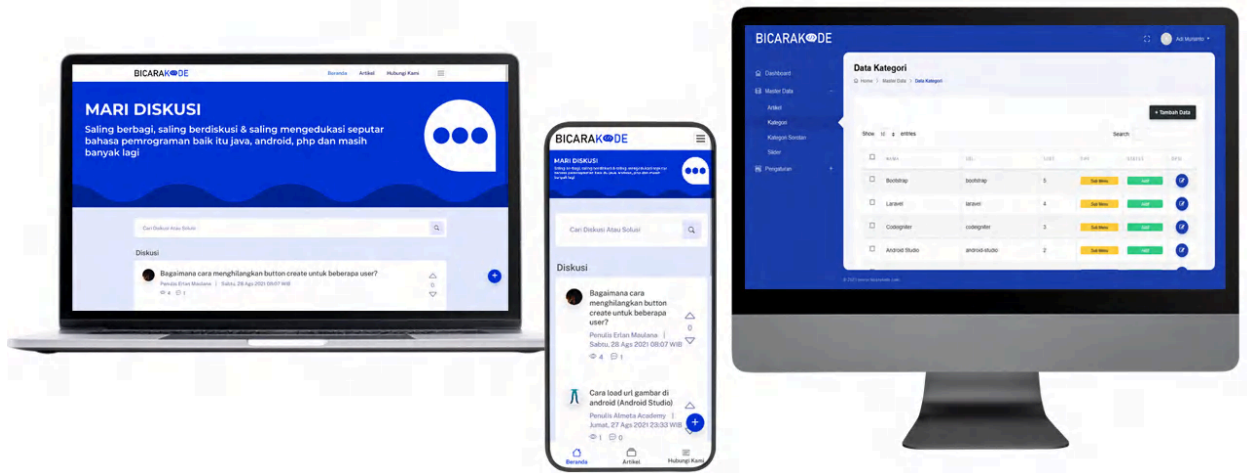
BICARAKODE

Beranda Artikel Hubungi Kami

MARI DISKUSI

Saling berbagi, saling berdiskusi & saling mengedukasi seputar bahasa pemrograman baik itu java, android, php dan masih banyak lagi

Cari Diskusi Atau Solusi

Diskusi

Bagaimana cara menghilangkan button create untuk beberapa user?

Penulis Erlan Maulana | Sabtu, 28 Ags 2021 08:07 WIB

4 1

0

+

BICARAKODE

MARI DISKUSI

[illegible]

Cari Diskusi Atau Solusi

Diskusi

Bagaimana cara menghilangkan button create untuk beberapa user?

Penulis Erlan Maulana | Sabtu, 28 Ags 2021 08:07 WIB

4 1

0

Cara load url gambar di android (Android Studio)

Penulis Almeta Academy | Jumat, 27 Ags 2021 23:33 WIB

1 0

+

Beranda Artikel Hubungi Kami

BICARAKODE

Adi Mulianto

Dashboard

Master Data

Artikel

Kategori

Kategori Soratan

Slider

Pengaturan

Data Kategori

Home > Master Data > Data Kategori

+ Tambah Data

Show 10 entries

Search

| | NAMA | URL | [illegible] | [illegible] | STATUS | AKSI |
|---|---|---|---|---|---|---|
| | Bootstrap | bootstrap | 5 | Sub Menu | Aktif | |
| | Laravel | laravel | 4 | Sub Menu | Aktif | |
| | Codeigniter | codeigniter | 3 | Sub Menu | Aktif | |
| | Android Studio | android-studio | 2 | Sub Menu | Aktif | |

© 2021 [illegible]